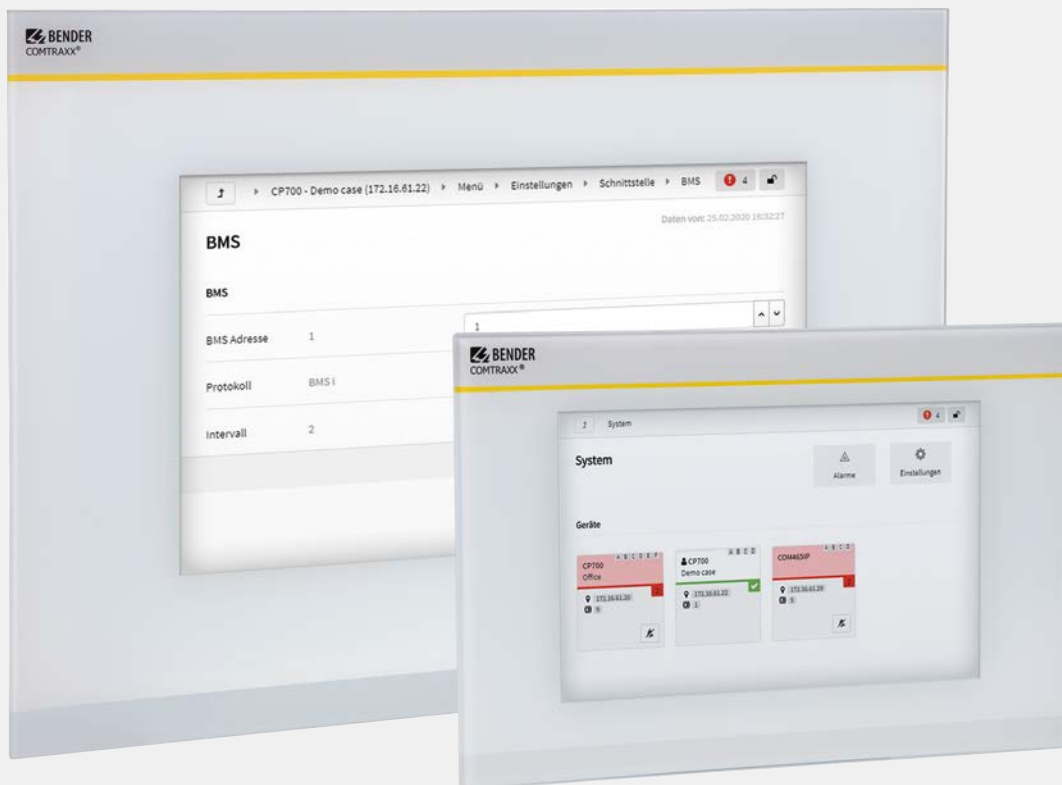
BENDER
COMTRAXX®

CP700 - Demo case (172.16.61.22) ▸ Menü ▸ Einstellungen ▸ Schnittstelle ▸ BMS 4

Daten von: 25.02.2020 16:32:27

BMS

BMS

BMS Adresse 1

1

Protokoll BMS I

Intervall 2

BENDER
COMTRAXX®

System 4

System

Alarme

Einstellungen

Geräte

A B C D E F
CP700
Office
172.16.61.20
9

A B C D
CP700
Demo case
172.16.61.22
1

A B C D
COM465IP
172.16.61.29
5